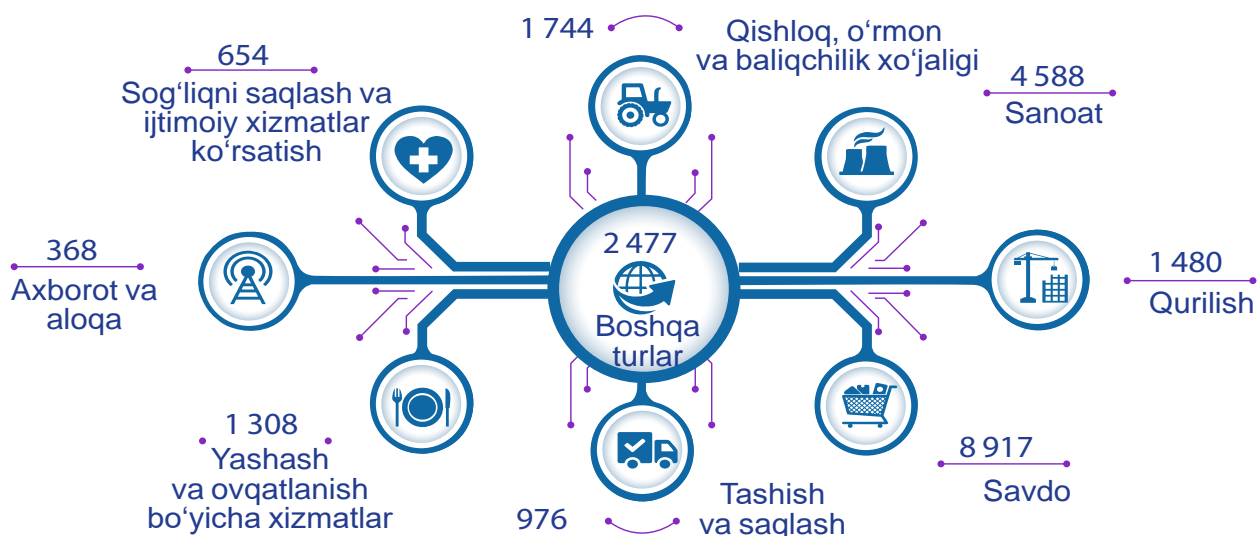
1 744

Qishloq, o‘rmon va baliqchilik xo‘jaligi

654

Sog‘liqni saqlash va ijtimoiy xizmatlar ko‘rsatish

4 588

Sanoat

368

Axborot va aloqa

2 477

Boshqa turlar

1 480

Qurilish

1 308

Yashash va ovqatlanish bo‘yicha xizmatlar

8 917

Savdo

976

Tashish va saqlash